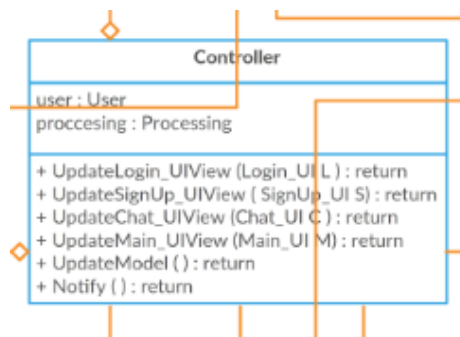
Controller

user : User
proccesing : Processing

+ UpdateLogin_UIView (Login_UI L ) : return
+ UpdateSignUp_UIView ( SignUp_UI S) : return
+ UpdateChat_UIView (Chat_UI C ) : return
+ UpdateMain_UIView (Main_UI M) : return
+ UpdateModel ( ) : return
+ Notify ( ) : return